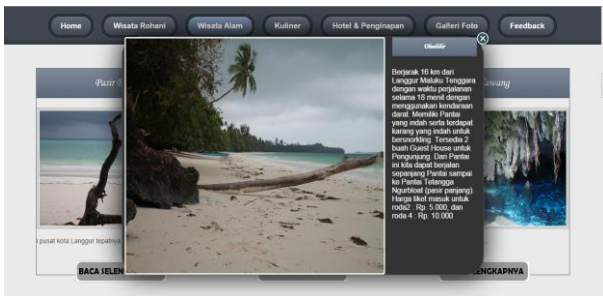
Home
Wisata Rohani
Wisata Alam
Kuliner
Hotel & Penginapan
Galleri Foto
Feedback

Pasir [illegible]
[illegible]ewang

Ohoiliir

Berjarak 16 km dari Langgur Maluku Tenggara dengan waktu perjalanan selama 18 menit dengan menggunakan kendaraan darat. Memiliki Pantai yang indah serta terdapat karang yang indah untuk bersnorkling. Tersedia 2 buah Guest House untuk Pengunjung. Dari Pantai ini kita dapat berjalan sepanjang Pantai sampai ke Pantai Tetangga Ngurbloat (pasir panjang). Harga tiket masuk untuk roda2 : Rp. 5.000, dan roda 4 : Rp. 10.000

pusat kota Langgur tepatnya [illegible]

BACA SELEN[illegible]
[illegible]ENGKAPNYA